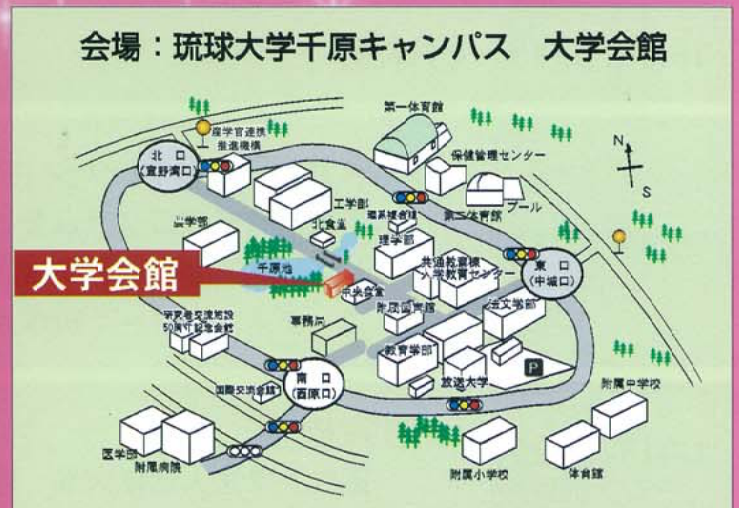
会場：琉球大学千原キャンパス　大学会館

第一体育館
産学官連携推進機構
北口
(宜野湾口)
保健管理センター
N
S
工学部
北食堂
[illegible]学部
研究者交流施設
第二体育館
プール
理学部
千原池
大学会館
共通教育棟
大学教育センター
東口
(中城口)
中央食堂
附属図書館
法文学部
研究者交流施設
50周年記念会館
事務局
教育学部
P
南口
(西原口)
放送大学
附属中学校
国際交流会館
医学部
附属病院
附属小学校
体育館